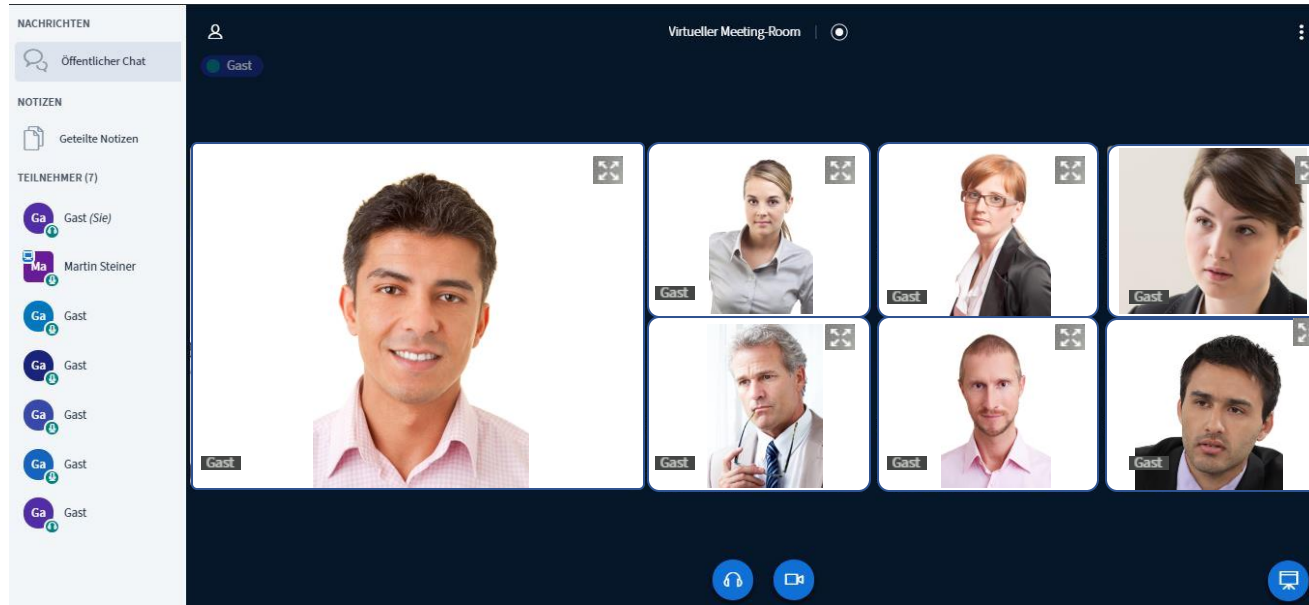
NACHRICHTEN

Öffentlicher Chat

NOTIZEN

Geteilte Notizen

TEILNEHMER (7)

Ga Gast (Sie)

Ma Martin Steiner

Ga Gast

Ga Gast

Ga Gast

Ga Gast

Ga Gast

Virtueller Meeting-Room

Gast

Gast

Gast

Gast

Gast

Gast

Gast

Gast